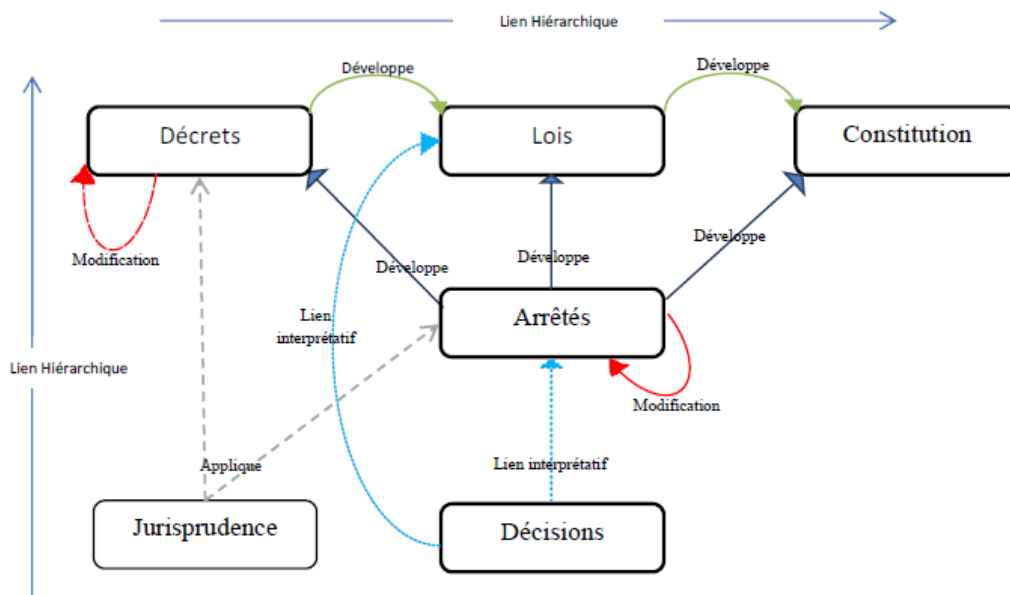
Lien Hiérarchique

Développe

Développe

Décrets

Lois

Constitution

Modification

Développe

Développe

Développe

Lien interprétatif

Arrêtés

Lien Hiérarchique

Modification

Applique

Lien interprétatif

Jurisprudence

Décisions